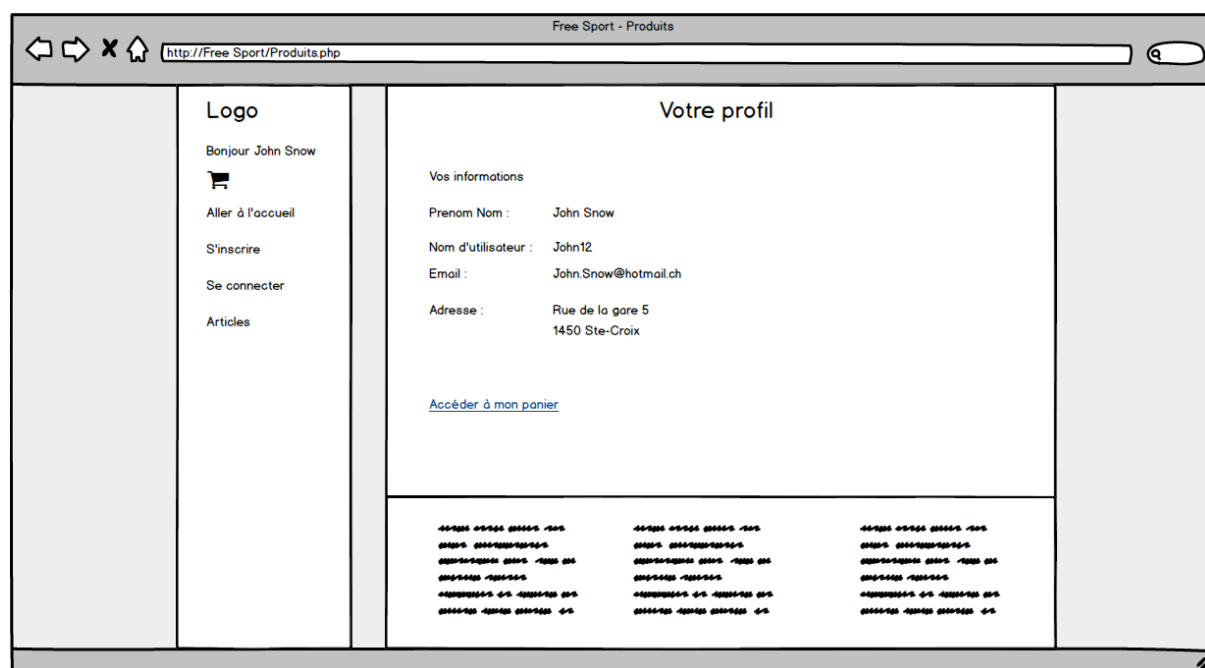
Free Sport - Produits

http://Free Sport/Produits.php

Logo

Bonjour John Snow

Aller à l'accueil

S'inscrire

Se connecter

Articles

Votre profil

Vos informations

Prenom Nom : John Snow

Nom d'utilisateur : John12

Email : John.Snow@hotmail.ch

Adresse : Rue de la gare 5
1450 Ste-Croix

Accéder à mon panier

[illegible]

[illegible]

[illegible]